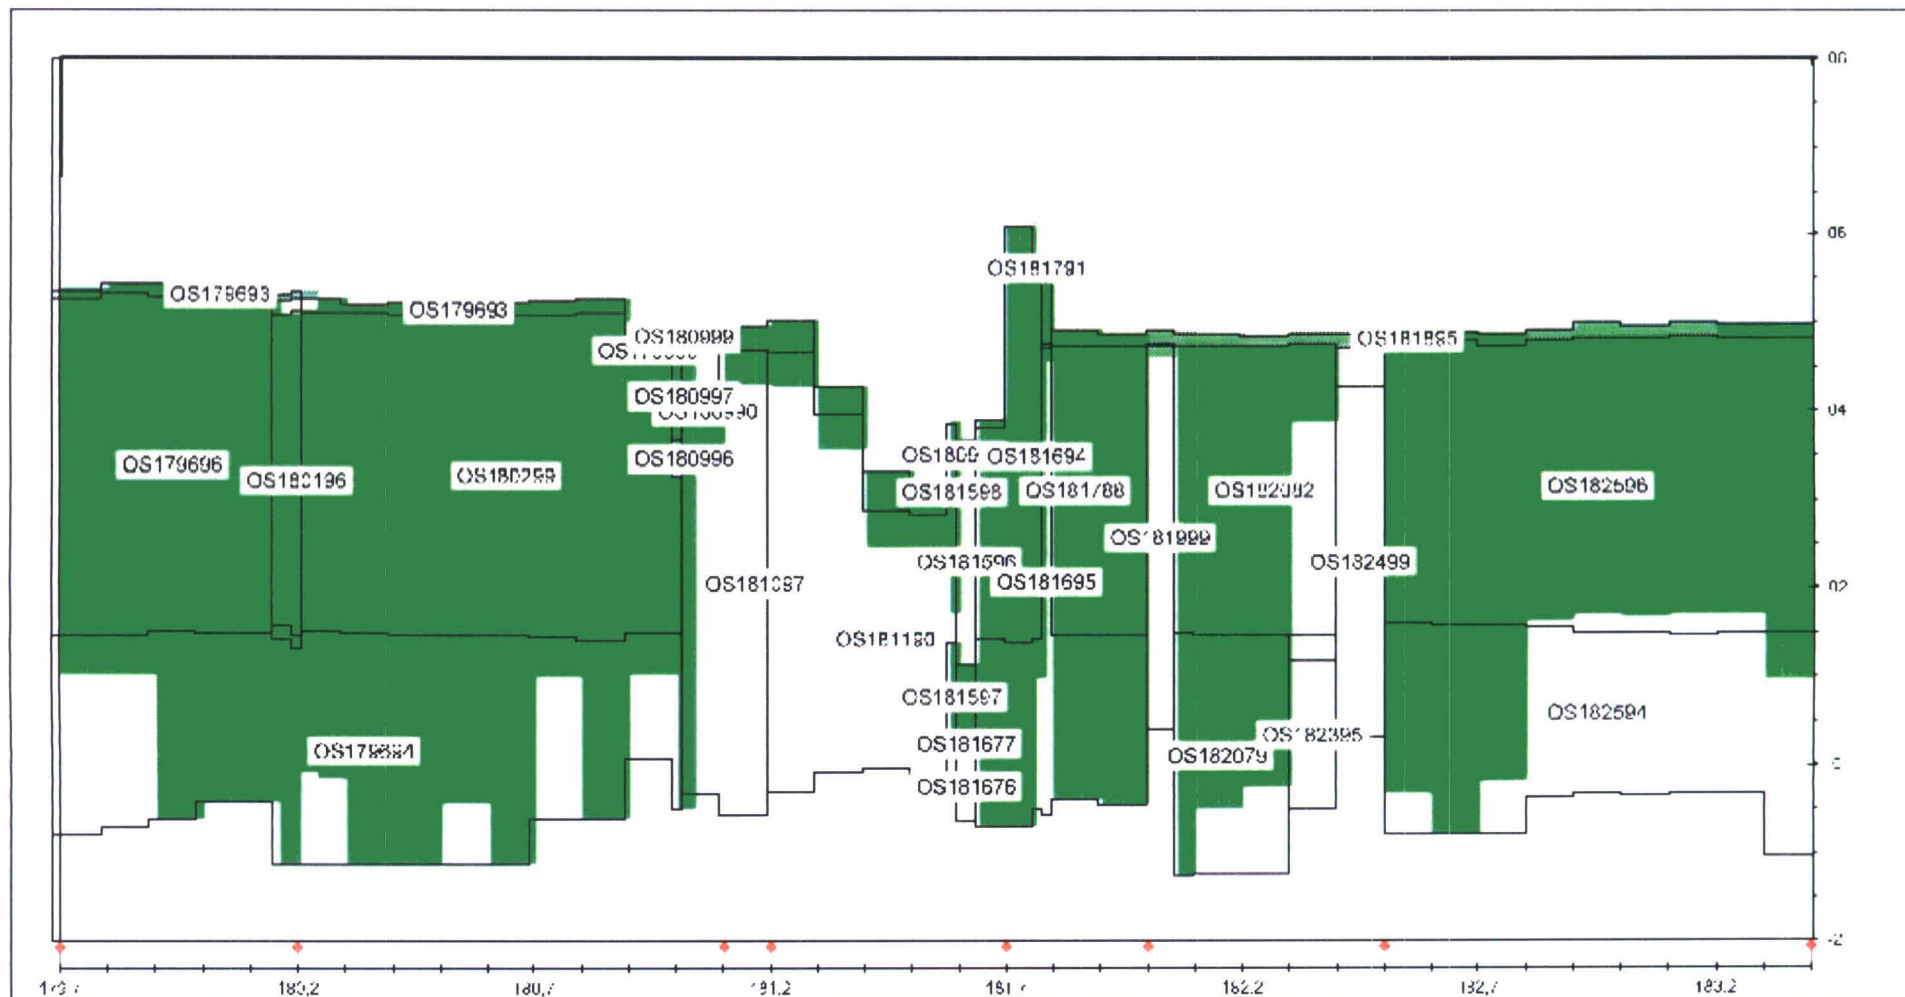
OS179693
OS179693
OS180999
OS
OS180997
OS180990
OS179696
OS180196
OS180299
OS180996
OS181791
OS1809
OS181694
OS181598
OS181788
OS182092
OS181885
OS182596
OS181999
OS181596
OS181695
OS182499
OS181087
OS181180
OS181597
OS181677
OS181676
OS179884
OS182395
OS182079
OS182594
06
04
02
0
-2
179,7
180,2
180,7
181,2
181,7
182,2
182,7
183,2